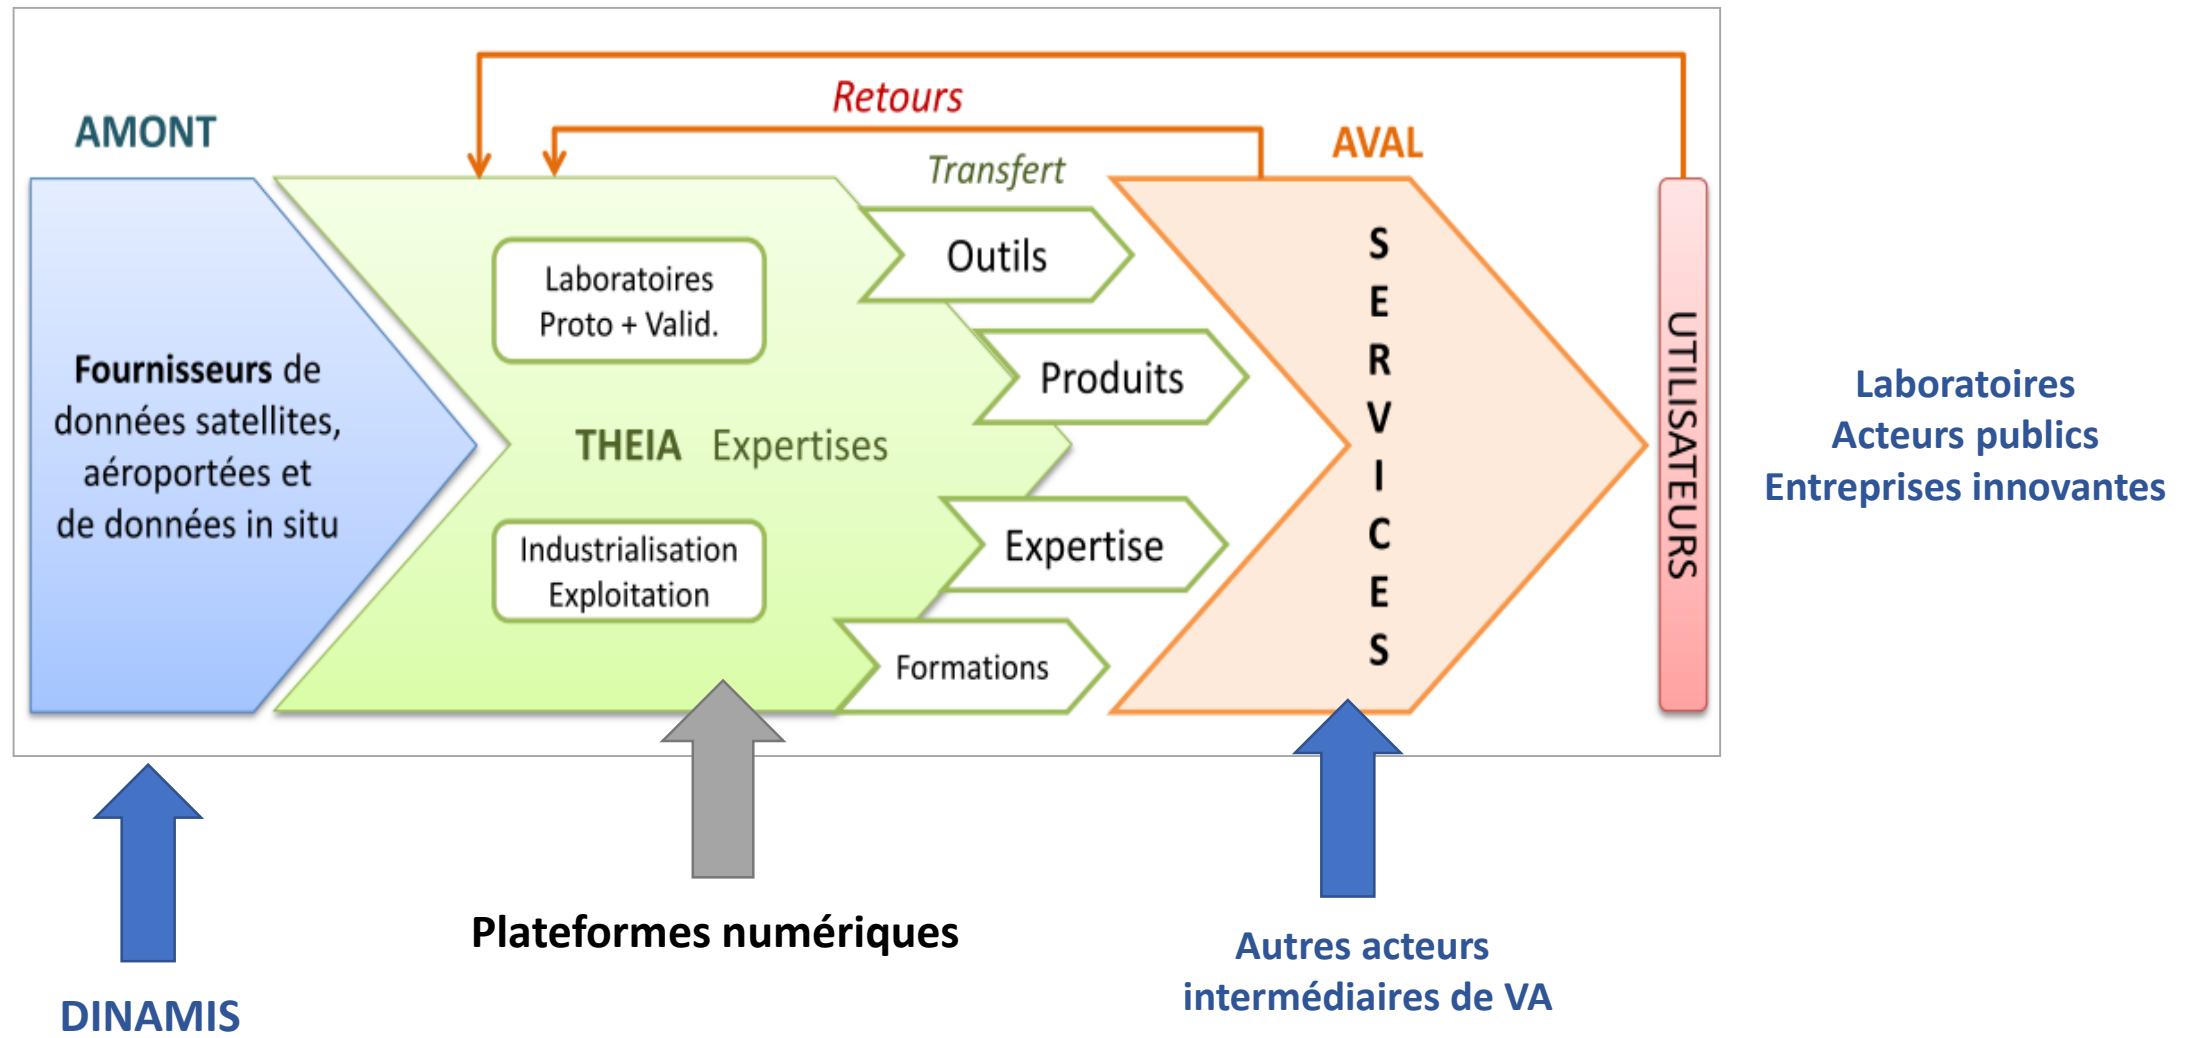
Retours

AMONT

AVAL

Transfert

Fournisseurs de données satellites, aéroportées et de données in situ

Laboratoires Proto + Valid.

THEIA Expertises

Industrialisation Exploitation

Outils

Produits

Expertise

Formations

SERVICES

UTILISATEURS

Laboratoires
Acteurs publics
Entreprises innovantes

DINAMIS

Plateformes numériques

Autres acteurs intermédiaires de VA